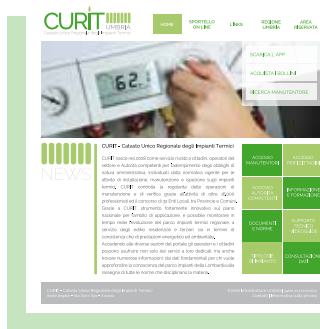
CURIT UMBRIA

Catasto Unico Regionale | degli | Impianti Termici

HOME

SPORTELLO ON LINE

Links

REGIONE UMBRIA

AREA RISERVATA

SCARICA L'APP

ACQUISTA I BOLLINI

RICERCA MANUTENTORE

NEWS

CURIT – Catasto Unico Regionale degli Impianti Termici

CURIT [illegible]

ACCESSO MANUTENTORI

ACCESSO PROPRIETARIO

ACCESSO AUTORITÀ COMPETENTI

INFORMAZIONI E FORMAZIONE

DOCUMENTI E NORME

SUPPORTO TECNICO

TARIFFE E PAGAMENTI

CONSULTAZIONE

CURIT – Catasto Unico Regionale degli Impianti Termici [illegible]